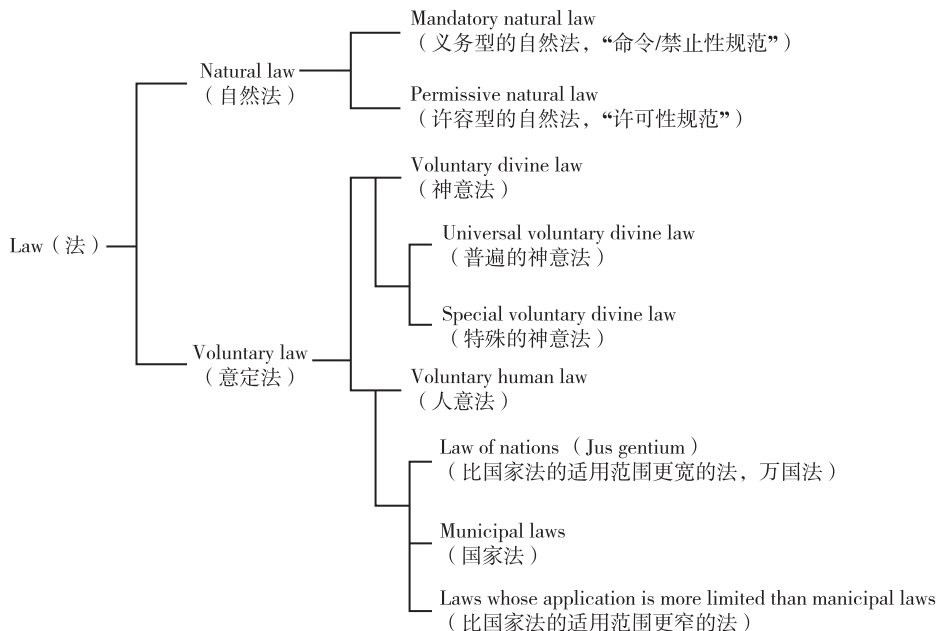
Law（法）

Natural law
（自然法）

Mandatory natural law
（义务型的自然法，“命令/禁止性规范”）

Permissive natural law
（许容型的自然法，“许可性规范”）

Voluntary law
（意定法）

Voluntary divine law
（神意法）

Universal voluntary divine law
（普遍的神意法）

Special voluntary divine law
（特殊的神意法）

Voluntary human law
（人意法）

Law of nations （Jus gentium）
（比国家法的适用范围更宽的法，万国法）

Municipal laws
（国家法）

Laws whose application is more limited than manicipal laws
（比国家法的适用范围更窄的法）